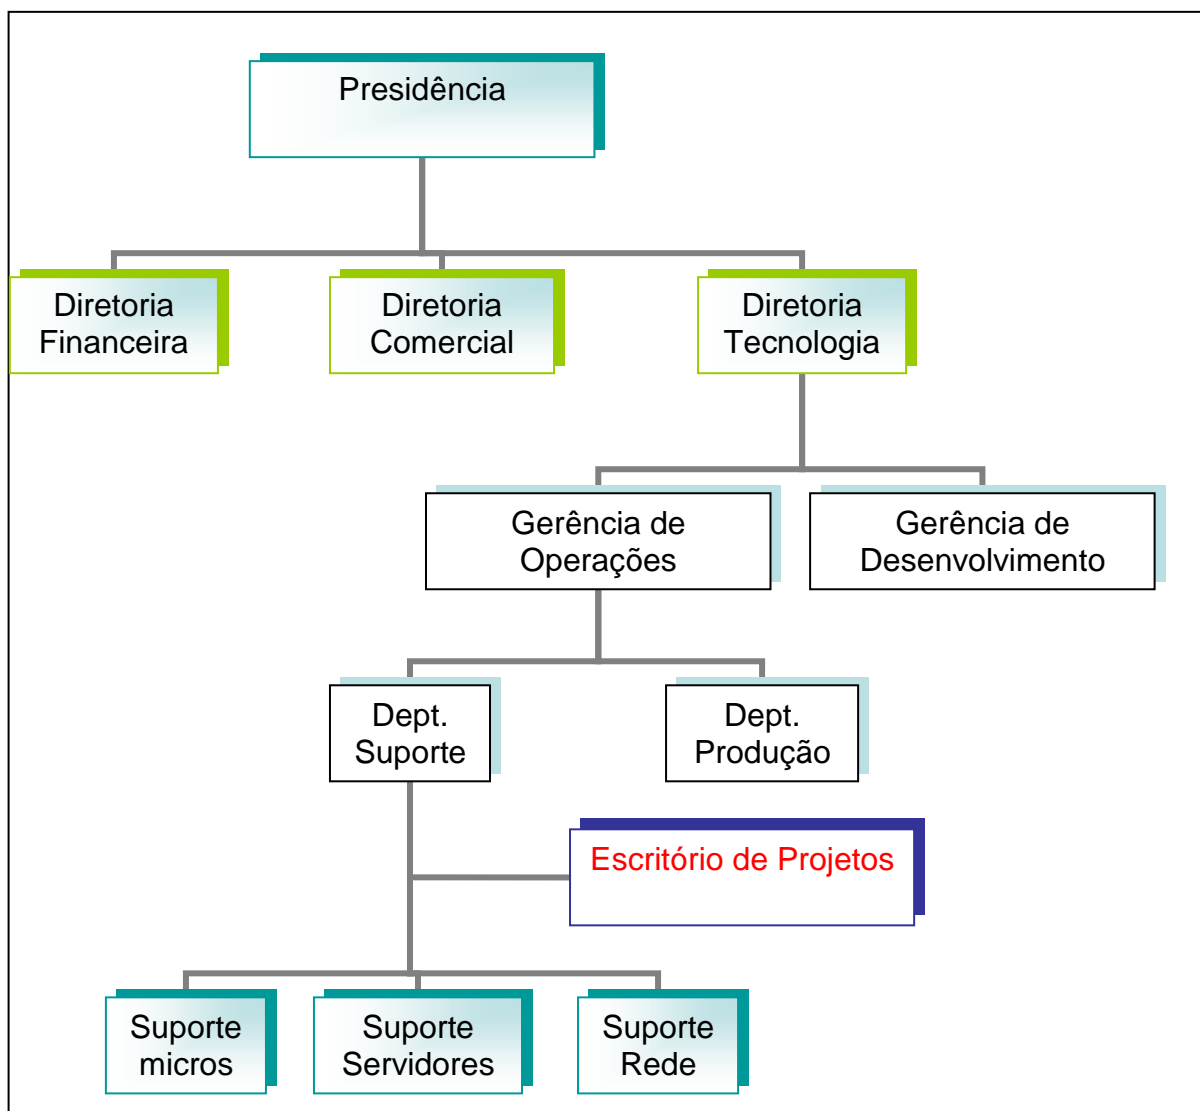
Presidência

Diretoria Financeira

Diretoria Comercial

Diretoria Tecnologia

Gerência de Operações

Gerência de Desenvolvimento

Dept. Suporte

Dept. Produção

Escritório de Projetos

Suporte micros

Suporte Servidores

Suporte Rede